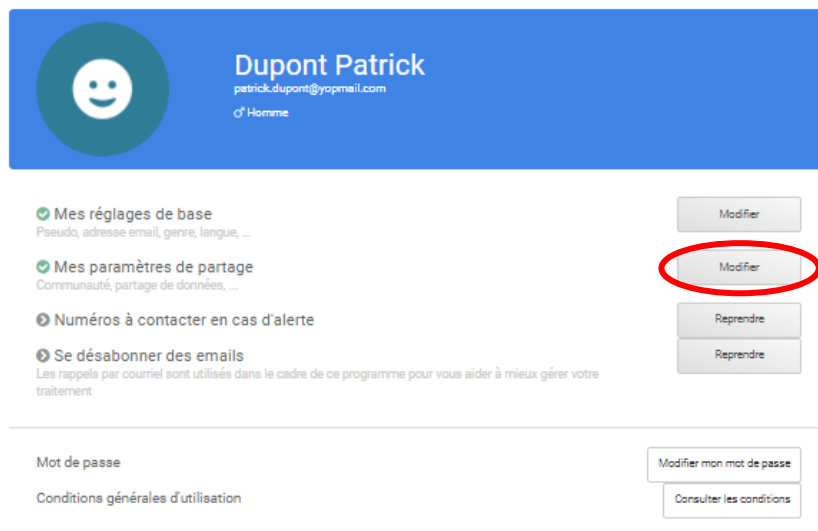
Dupont Patrick
patrick.dupont@yopmail.com
♂ Homme

Mes réglages de base
Pseudo, adresse email, genre, langue, ...
Modifier

Mes paramètres de partage
Communauté, partage de données, ...
Modifier

Numéros à contacter en cas d'alerte
Reprendre

Se désabonner des emails
Les rappels par courriel sont utilisés dans le cadre de ce programme pour vous aider à mieux gérer votre traitement
Reprendre

Mot de passe
Modifier mon mot de passe

Conditions générales d'utilisation
Consulter les conditions